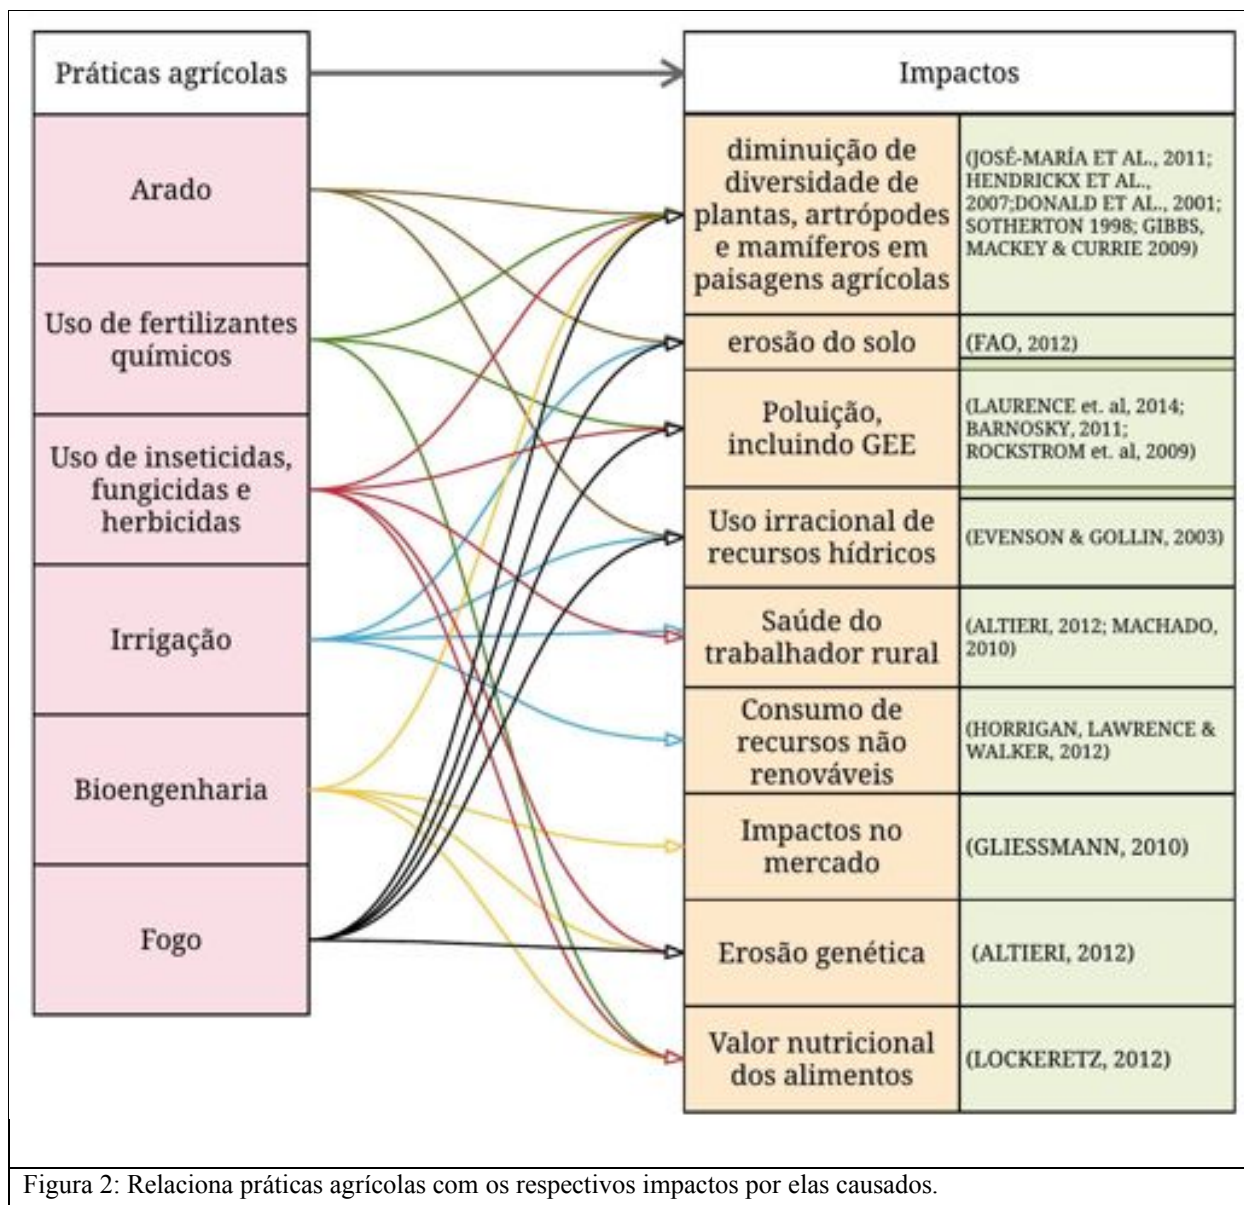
Práticas agrícolas

Arado

Uso de fertilizantes químicos

Uso de inseticidas, fungicidas e herbicidas

Irrigação

Bioengenharia

Fogo

Impactos

| | |
|---|---|
| diminuição de diversidade de plantas, artrópodes e mamíferos em paisagens agrícolas | (JOSÉ-MARÍA ET AL., 2011; HENDRICKX ET AL., 2007;DONALD ET AL., 2001; SOTHERTON 1998; GIBBS, MACKEY & CURRIE 2009) |
| erosão do solo | (FAO, 2012) |
| Poluição, incluindo GEE | (LAURENCE et. al, 2014; BARNOSKY, 2011; ROCKSTROM et. al, 2009) |
| Uso irracional de recursos hídricos | (EVENSON & GOLLIN, 2003) |
| Saúde do trabalhador rural | (ALTIERI, 2012; MACHADO, 2010) |
| Consumo de recursos não renováveis | (HORRIGAN, LAWRENCE & WALKER, 2012) |
| Impactos no mercado | (GLIESSMANN, 2010) |
| Erosão genética | (ALTIERI, 2012) |
| Valor nutricional dos alimentos | (LOCKERETZ, 2012) |

Figura 2: Relaciona práticas agrícolas com os respectivos impactos por elas causados.